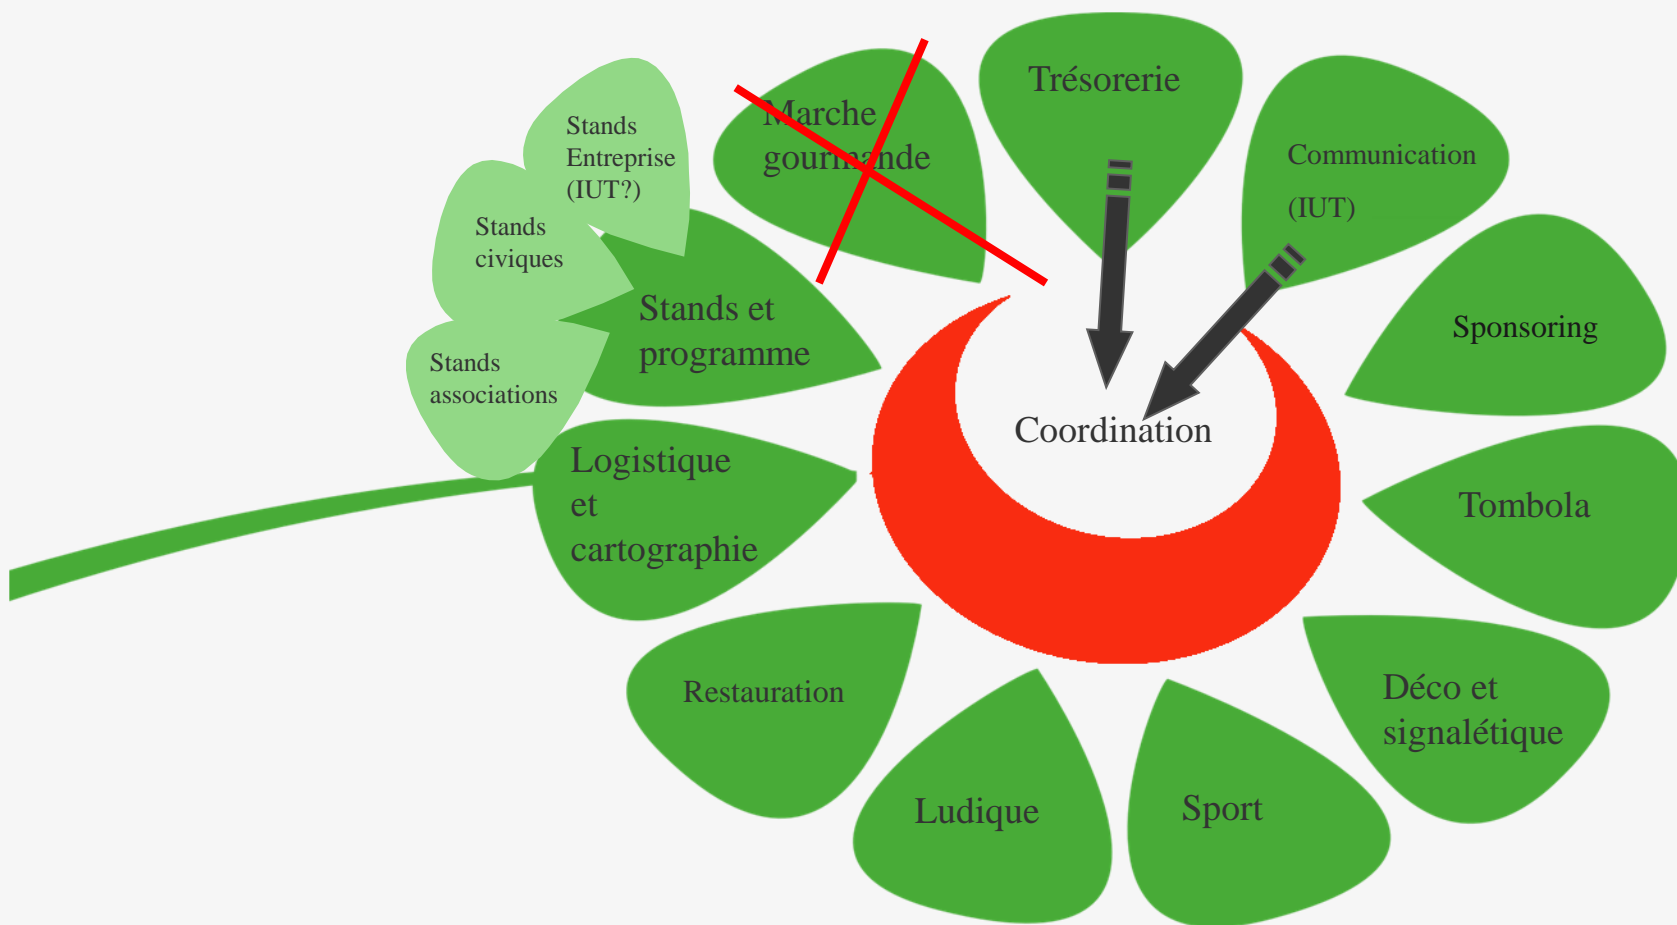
Stands Entreprise (IUT?)

Marche gourmande

Trésorerie

Communication

(IUT)

Stands civiques

Stands et programme

Sponsoring

Stands associations

Coordination

Logistique et cartographie

Tombola

Restauration

Déco et signalétique

Ludique

Sport